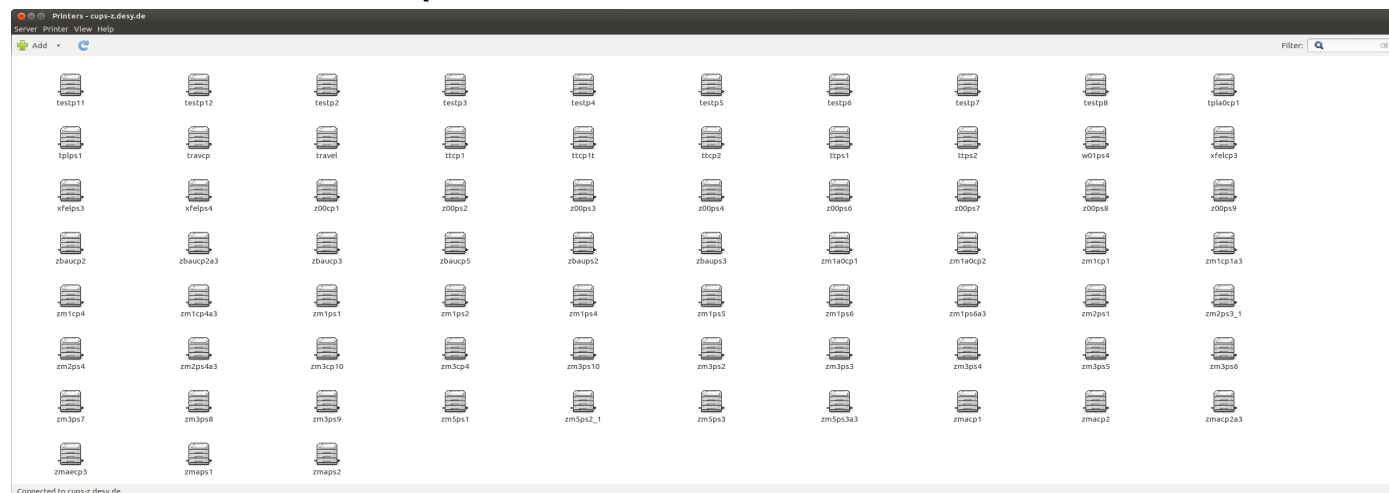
Printers - cups-z.desy.de
Server Printer View Help
Add
Filter:

testp11 testp12 testp2 testp3 testp4 testp5 testp6 testp7 testp8 tpla0cp1
tplps1 travcp travel ttcp1 ttcp1t ttcp2 ttps1 ttps2 w01ps4 xfelcp3
xfelps3 xfelps4 z00cp1 z00ps2 z00ps3 z00ps4 z00ps6 z00ps7 z00ps8 z00ps9
zbaucp2 zbaucp2a3 zbaucp3 zbaucp5 zbaups2 zbaups3 zm1a0cp1 zm1a0cp2 zm1cp1 zm1cp1a3
zm1cp4 zm1cp4a3 zm1ps1 zm1ps2 zm1ps4 zm1ps5 zm1ps6 zm1ps6a3 zm2ps1 zm2ps3_1
zm2ps4 zm2ps4a3 zm3cp10 zm3cp4 zm3ps10 zm3ps2 zm3ps3 zm3ps4 zm3ps5 zm3ps6
zm3ps7 zm3ps8 zm3ps9 zm5ps1 zm5ps2_1 zm5ps3 zm5ps3a3 zmacp1 zmacp2 zmacp2a3
zmaecp3 zmaps1 zmaps2

Connected to cups-z.desy.de